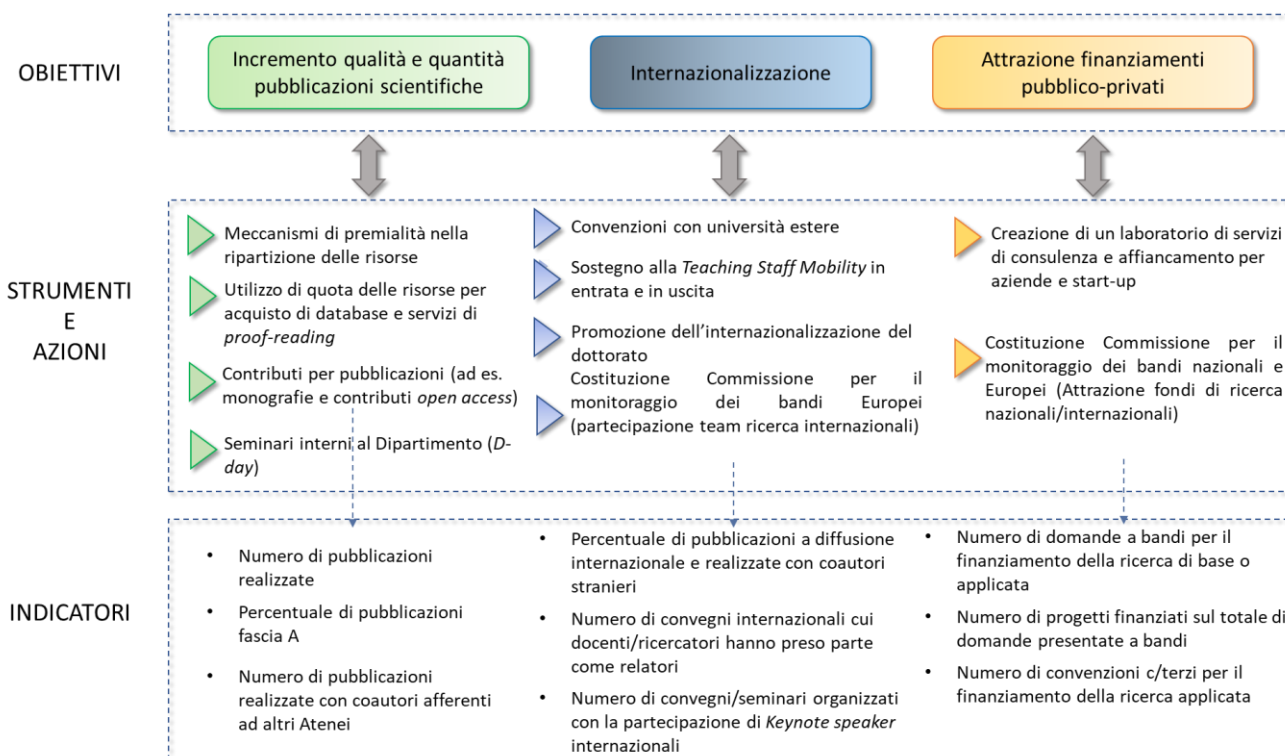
OBIETTIVI

Incremento qualità e quantità pubblicazioni scientifiche

Internazionalizzazione

Attrazione finanziamenti pubblico-privati

STRUMENTI E AZIONI

Meccanismi di premialità nella ripartizione delle risorse

Utilizzo di quota delle risorse per acquisto di database e servizi di *proof-reading*

Contributi per pubblicazioni (ad es. monografie e contributi *open access*)

Seminari interni al Dipartimento (*D-day*)

Convenzioni con università estere

Sostegno alla *Teaching Staff Mobility* in entrata e in uscita

Promozione dell'internazionalizzazione del dottorato

Costituzione Commissione per il monitoraggio dei bandi Europei (partecipazione team ricerca internazionali)

Creazione di un laboratorio di servizi di consulenza e affiancamento per aziende e start-up

Costituzione Commissione per il monitoraggio dei bandi nazionali e Europei (Attrazione fondi di ricerca nazionali/internazionali)

INDICATORI

• Numero di pubblicazioni realizzate
• Percentuale di pubblicazioni fascia A
• Numero di pubblicazioni realizzate con coautori afferenti ad altri Atenei

• Percentuale di pubblicazioni a diffusione internazionale e realizzate con coautori stranieri
• Numero di convegni internazionali cui docenti/ricercatori hanno preso parte come relatori
• Numero di convegni/seminari organizzati con la partecipazione di *Keynote speaker* internazionali

• Numero di domande a bandi per il finanziamento della ricerca di base o applicata
• Numero di progetti finanziati sul totale di domande presentate a bandi
• Numero di convenzioni c/terzi per il finanziamento della ricerca applicata